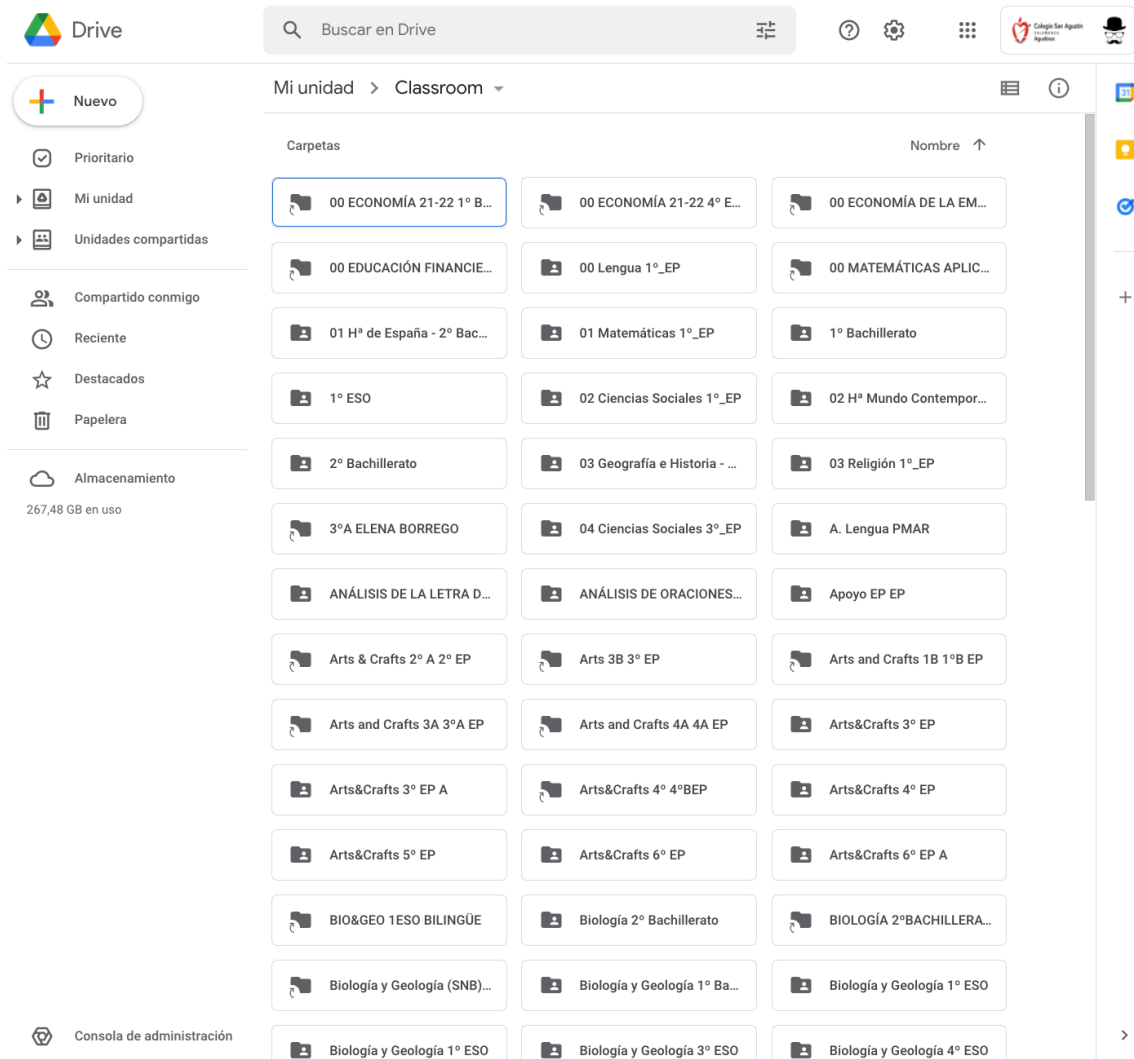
Drive

Buscar en Drive

Colegio San Agustín Salamanca Agustinos

Nuevo

Prioritario

Mi unidad

Unidades compartidas

Compartido conmigo

Reciente

Destacados

Papelera

Almacenamiento

267,48 GB en uso

Consola de administración

Mi unidad > Classroom

Carpetas

Nombre

00 ECONOMÍA 21-22 1º B...

00 ECONOMÍA 21-22 4º E...

00 ECONOMÍA DE LA EM...

00 EDUCACIÓN FINANCIE...

00 Lengua 1º_EP

00 MATEMÁTICAS APLIC...

01 Hª de España - 2º Bac...

01 Matemáticas 1º_EP

1º Bachillerato

1º ESO

02 Ciencias Sociales 1º_EP

02 Hª Mundo Contempor...

2º Bachillerato

03 Geografía e Historia - ...

03 Religión 1º_EP

3ºA ELENA BORREGO

04 Ciencias Sociales 3º_EP

A. Lengua PMAR

ANÁLISIS DE LA LETRA D...

ANÁLISIS DE ORACIONES...

Apoyo EP EP

Arts & Crafts 2º A 2º EP

Arts 3B 3º EP

Arts and Crafts 1B 1ºB EP

Arts and Crafts 3A 3ºA EP

Arts and Crafts 4A 4A EP

Arts&Crafts 3º EP

Arts&Crafts 3º EP A

Arts&Crafts 4º 4ºBEP

Arts&Crafts 4º EP

Arts&Crafts 5º EP

Arts&Crafts 6º EP

Arts&Crafts 6º EP A

BIO&GEO 1ESO BILINGÜE

Biología 2º Bachillerato

BIOLOGÍA 2ºBACHILLERA...

Biología y Geología (SNB)...

Biología y Geología 1º Ba...

Biología y Geología 1º ESO

Biología y Geología 1º ESO

Biología y Geología 3º ESO

Biología y Geología 4º ESO